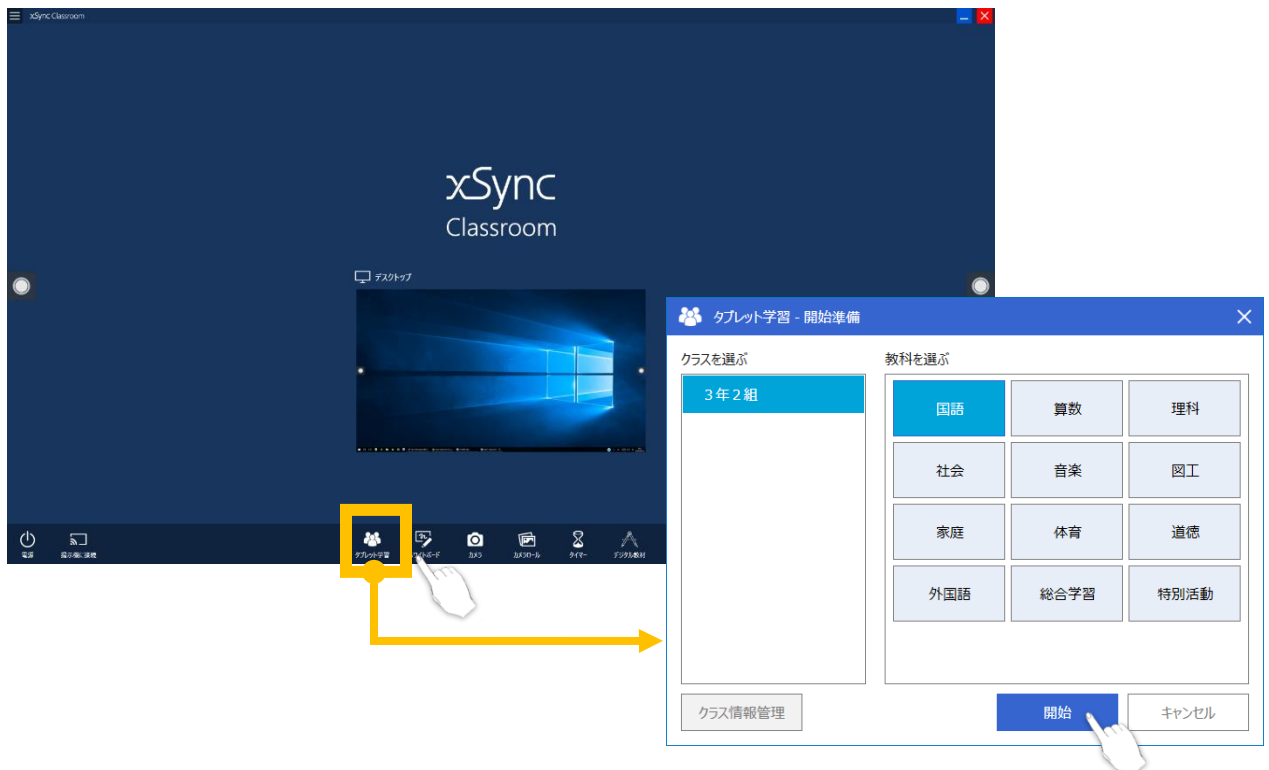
xSync Classroom

xSync
Classroom

デスクトップ

電源
提示機に接続
タブレット学習
ホワイトボード
カメラ
カメラロール
タイマー
デジタル教材

タブレット学習 - 開始準備

クラスを選ぶ
3年2組

教科を選ぶ

| 国語 | 算数 | 理科 |
|---|---|---|
| 社会 | 音楽 | 図工 |
| 家庭 | 体育 | 道徳 |
| 外国語 | 総合学習 | 特別活動 |

クラス情報管理
開始
キャンセル